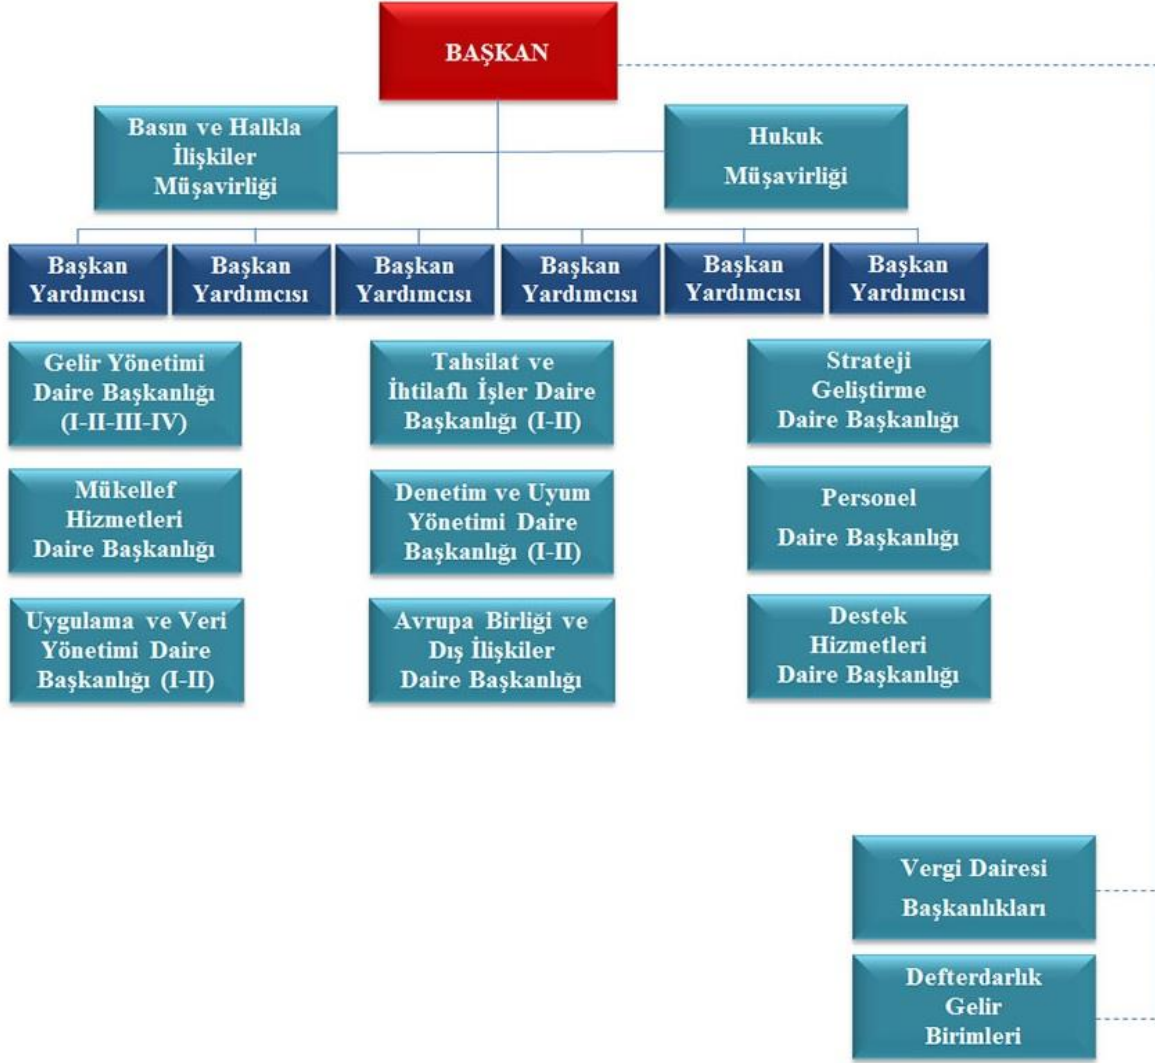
BAŞKAN

Basın ve Halkla İlişkiler Müşavirliği

Hukuk Müşavirliği

Başkan Yardımcısı

Başkan Yardımcısı

Başkan Yardımcısı

Başkan Yardımcısı

Başkan Yardımcısı

Başkan Yardımcısı

Gelir Yönetimi Daire Başkanlığı (I-II-III-IV)

Mükellef Hizmetleri Daire Başkanlığı

Uygulama ve Veri Yönetimi Daire Başkanlığı (I-II)

Tahsilat ve İhtilaflı İşler Daire Başkanlığı (I-II)

Denetim ve Uyum Yönetimi Daire Başkanlığı (I-II)

Avrupa Birliği ve Dış İlişkiler Daire Başkanlığı

Strateji Geliştirme Daire Başkanlığı

Personel Daire Başkanlığı

Destek Hizmetleri Daire Başkanlığı

Vergi Dairesi Başkanlıkları

Defterdarlık Gelir Birimleri